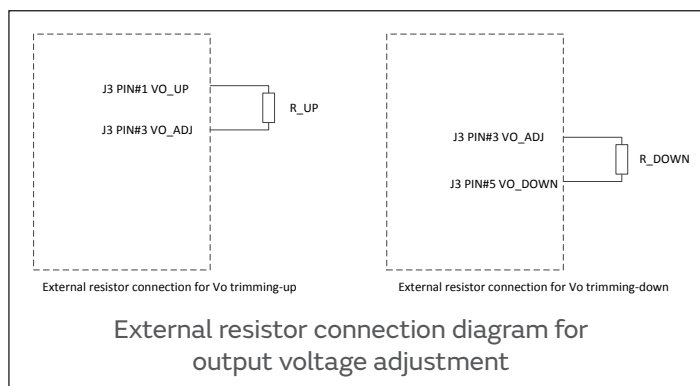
J3 PIN#1 VO_UP

J3 PIN#3 VO_ADJ

R_UP

External resistor connection for Vo trimming-up

J3 PIN#3 VO_ADJ

J3 PIN#5 VO_DOWN

R_DOWN

External resistor connection for Vo trimming-down

External resistor connection diagram for output voltage adjustment